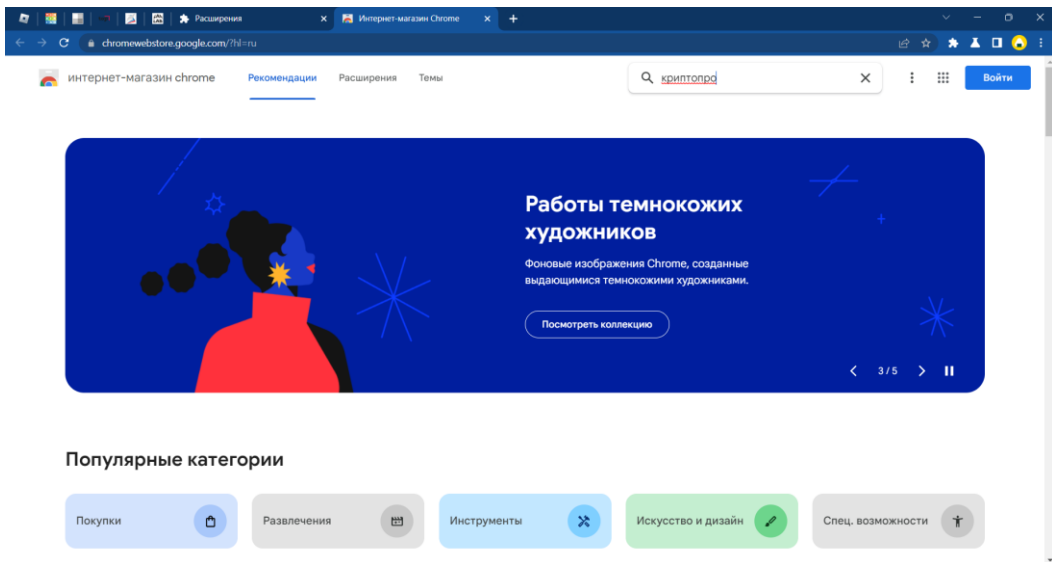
Расширения
Интернет-магазин Chrome
chromewebstore.google.com/?hl=ru

интернет-магазин chrome
Рекомендации
Расширения
Темы
криптопро
Войти

Работы темнокожих художников

Фоновые изображения Chrome, созданные выдающимися темнокожими художниками.

Посмотреть коллекцию

3 / 5

Популярные категории

Покупки
Развлечения
Инструменты
Искусство и дизайн
Спец. возможности